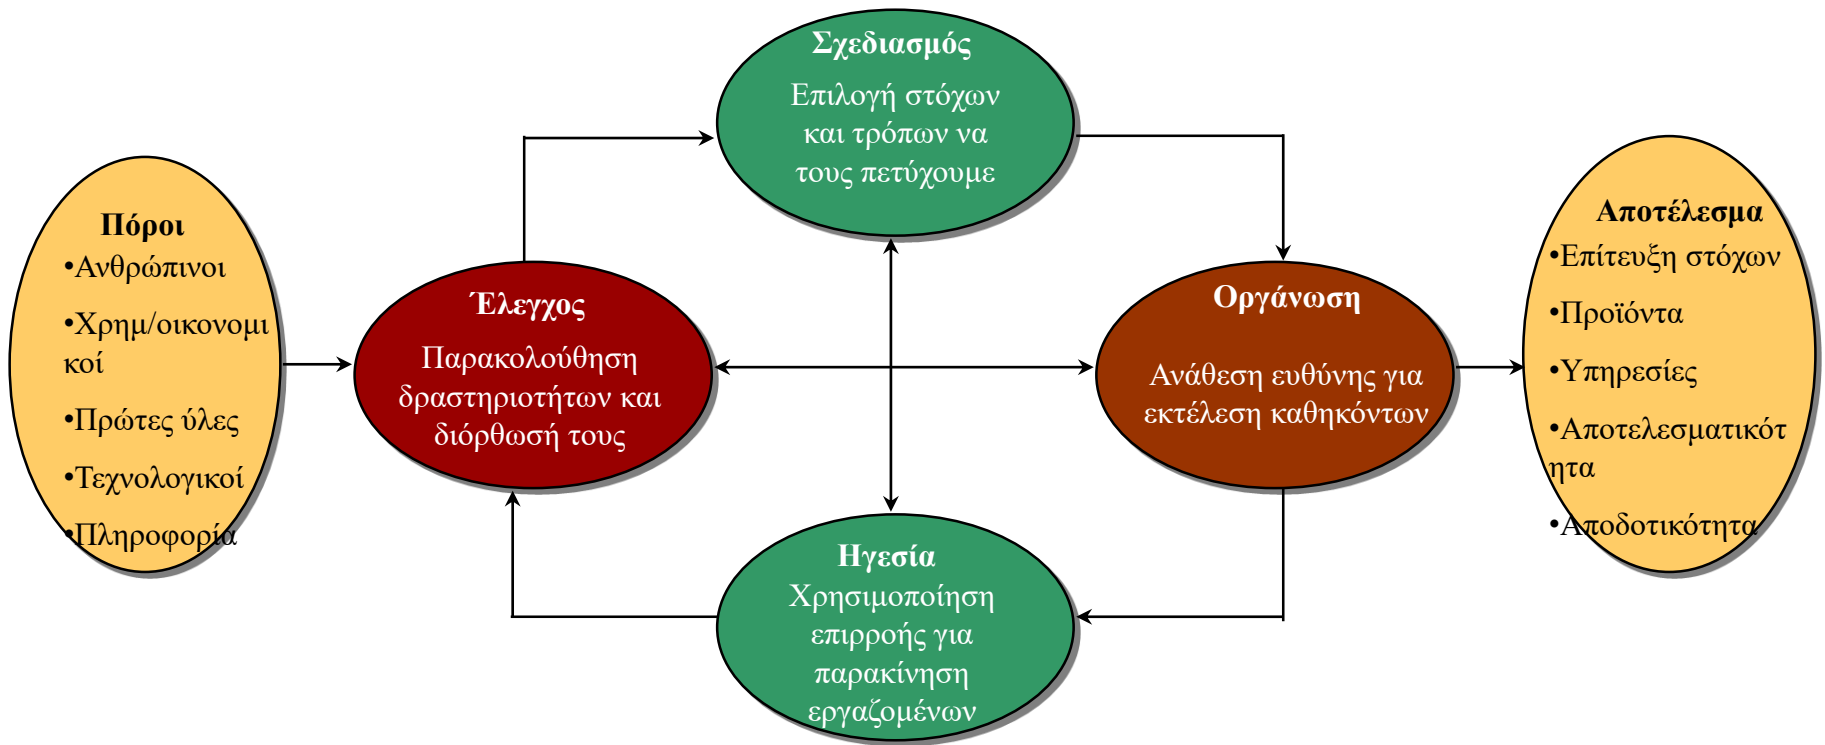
Πόροι
•Ανθρώπινοι
•Χρημ/οικονομικοί
•Πρώτες ύλες
•Τεχνολογικοί
•Πληροφορία

Σχεδιασμός
Επιλογή στόχων και τρόπων να τους πετύχουμε

Έλεγχος
Παρακολούθηση δραστηριοτήτων και διόρθωσή τους

Οργάνωση
Ανάθεση ευθύνης για εκτέλεση καθηκόντων

Ηγεσία
Χρησιμοποίηση επιρροής για παρακίνηση εργαζομένων

Αποτέλεσμα
•Επίτευξη στόχων
•Προϊόντα
•Υπηρεσίες
•Αποτελεσματικότητα
•Αποδοτικότητα